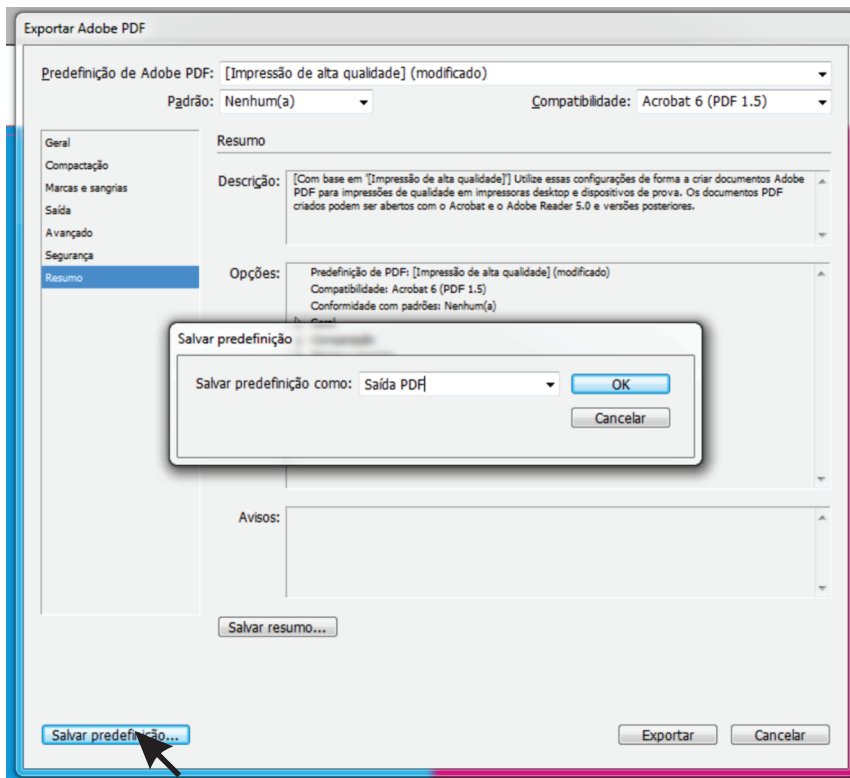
Exportar Adobe PDF

Predefinição de Adobe PDF: [Impressão de alta qualidade] (modificado)

Padrão: Nenhum(a)

Compatibilidade: Acrobat 6 (PDF 1.5)

Geral
Compactação
Marcas e sangrias
Saída
Avançado
Segurança
Resumo

Resumo

Descrição: [Com base em '[Impressão de alta qualidade]'] Utilize essas configurações de forma a criar documentos Adobe PDF para impressões de qualidade em impressoras desktop e dispositivos de prova. Os documentos PDF criados podem ser abertos com o Acrobat e o Adobe Reader 5.0 e versões posteriores.

Opções: Predefinição de PDF: [Impressão de alta qualidade] (modificado)
Compatibilidade: Acrobat 6 (PDF 1.5)
Conformidade com padrões: Nenhum(a)

Salvar predefinição

Salvar predefinição como: Saída PDF

OK

Cancelar

Avisos:

Salvar resumo...

Salvar predefinição...

Exportar

Cancelar